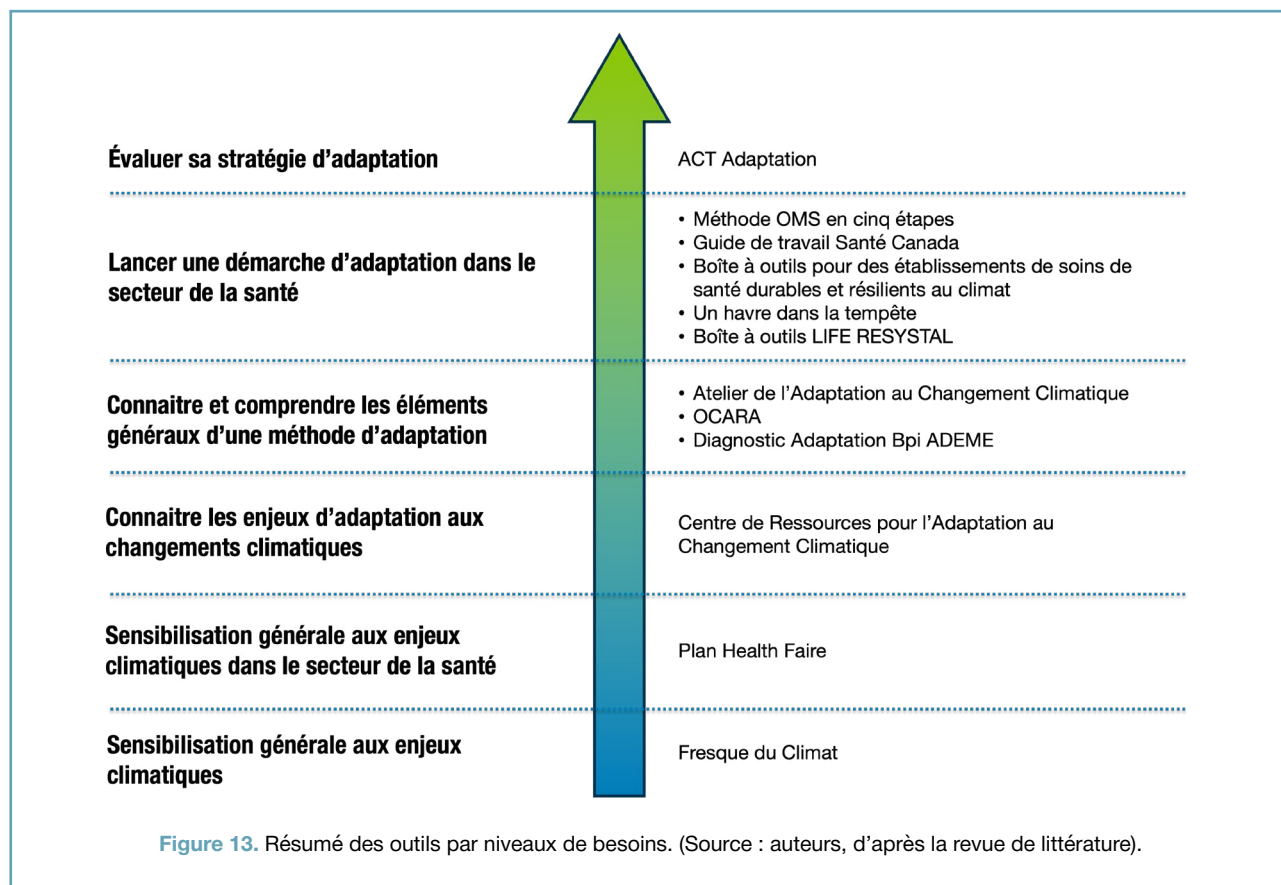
Évaluer sa stratégie d'adaptation

ACT Adaptation

Lancer une démarche d'adaptation dans le secteur de la santé

• Méthode OMS en cinq étapes
• Guide de travail Santé Canada
• Boîte à outils pour des établissements de soins de santé durables et résilients au climat
• Un havre dans la tempête
• Boîte à outils LIFE RESYSTAL

Connaitre et comprendre les éléments généraux d'une méthode d'adaptation

• Atelier de l'Adaptation au Changement Climatique
• OCARA
• Diagnostic Adaptation Bpi ADEME

Connaitre les enjeux d'adaptation aux changements climatiques

Centre de Ressources pour l'Adaptation au Changement Climatique

Sensibilisation générale aux enjeux climatiques dans le secteur de la santé

Plan Health Faire

Sensibilisation générale aux enjeux climatiques

Fresque du Climat

Figure 13. Résumé des outils par niveaux de besoins. (Source : auteurs, d'après la revue de littérature).